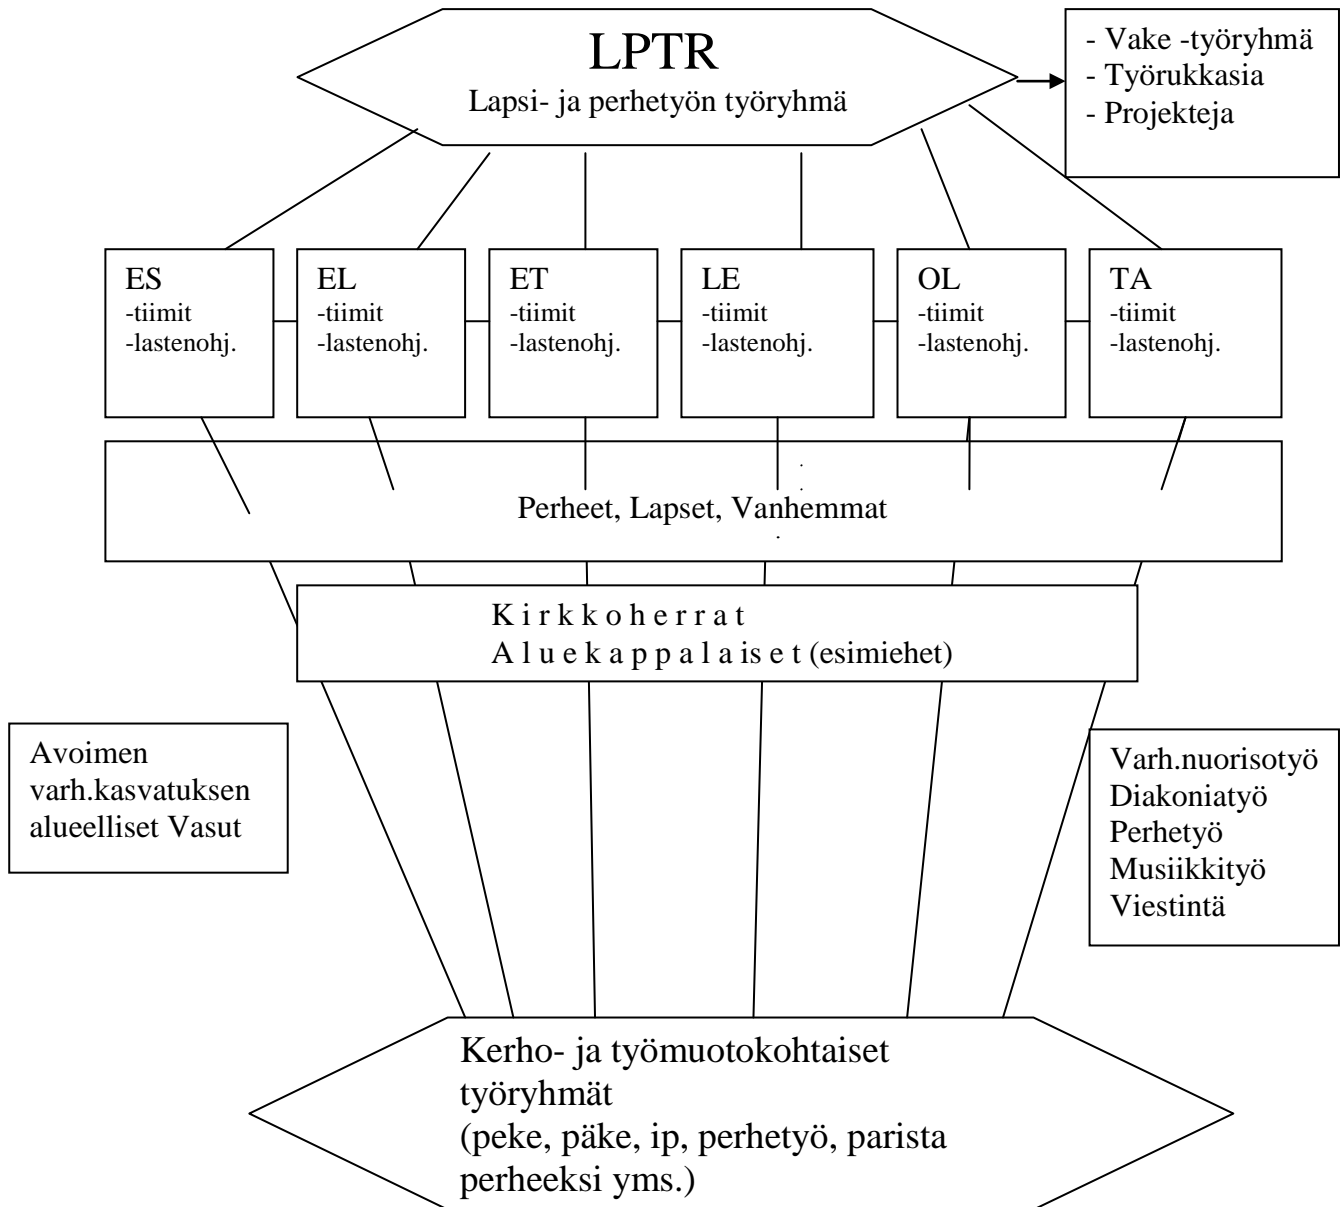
LPTR
Lapsi- ja perhetyön työryhmä

- Vake -työryhmä
- Työrukkasia
- Projekteja

ES
-tiimit
-lastenohj.

EL
-tiimit
-lastenohj.

ET
-tiimit
-lastenohj.

LE
-tiimit
-lastenohj.

OL
-tiimit
-lastenohj.

TA
-tiimit
-lastenohj.

Perheet, Lapset, Vanhemmat

K i r k k o h e r r a t
A l u e k a p p a l a i s e t (esimiehet)

Avoimen varh.kasvatuksen alueelliset Vasut

Varh.nuorisotyö
Diakoniatyö
Perhetyö
Musiikkityö
Viestintä

Kerho- ja työmuotokohtaiset työryhmät
(peke, päke, ip, perhetyö, parista perheeksi yms.)